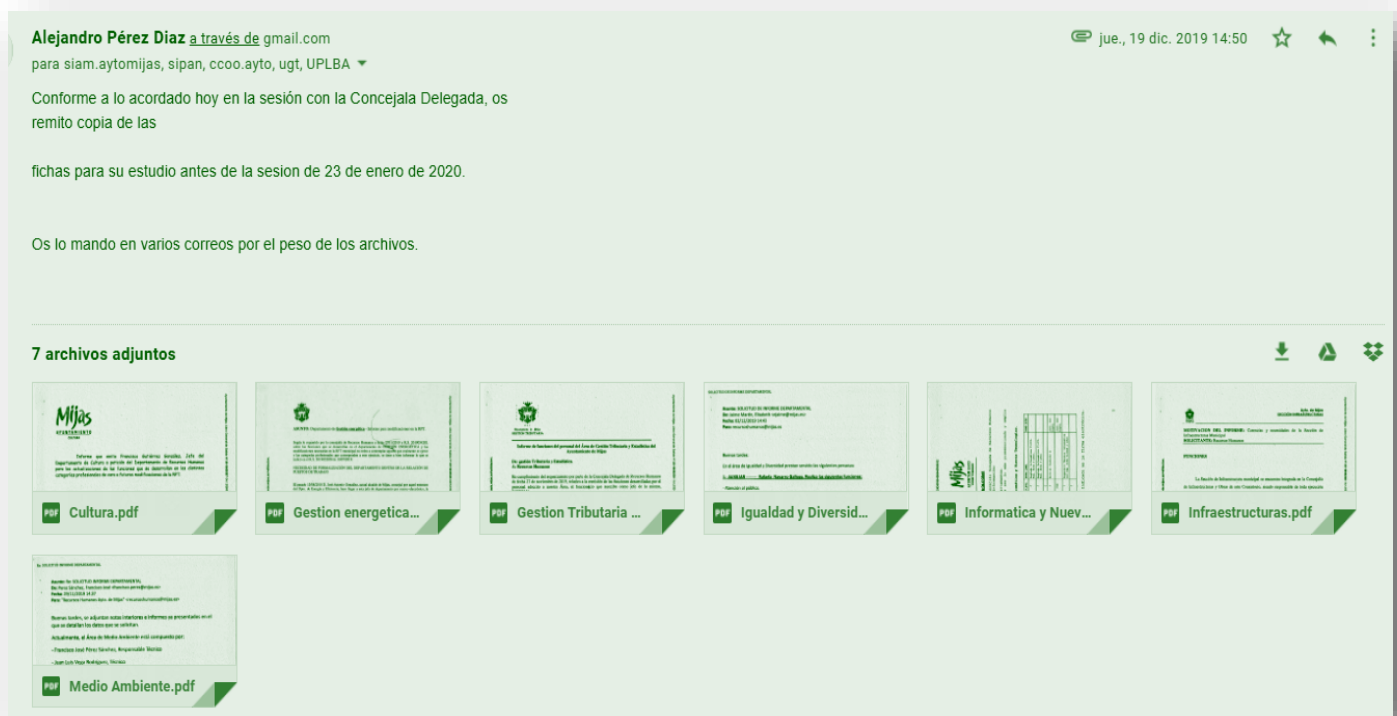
Alejandro Pérez Diaz a través de gmail.com
para siam.aytomijas, sipan, ccoo.ayto, ugt, UPLBA

jue., 19 dic. 2019 14:50

Conforme a lo acordado hoy en la sesión con la Concejala Delegada, os remito copia de las

fichas para su estudio antes de la sesion de 23 de enero de 2020.

Os lo mando en varios correos por el peso de los archivos.

7 archivos adjuntos

Mijas

PDF Cultura.pdf

PDF Gestion energetica...

PDF Gestion Tributaria ...

PDF Igualdad y Diversid...

Mijas

PDF Informatica y Nuev...

PDF Infraestructuras.pdf

PDF Medio Ambiente.pdf